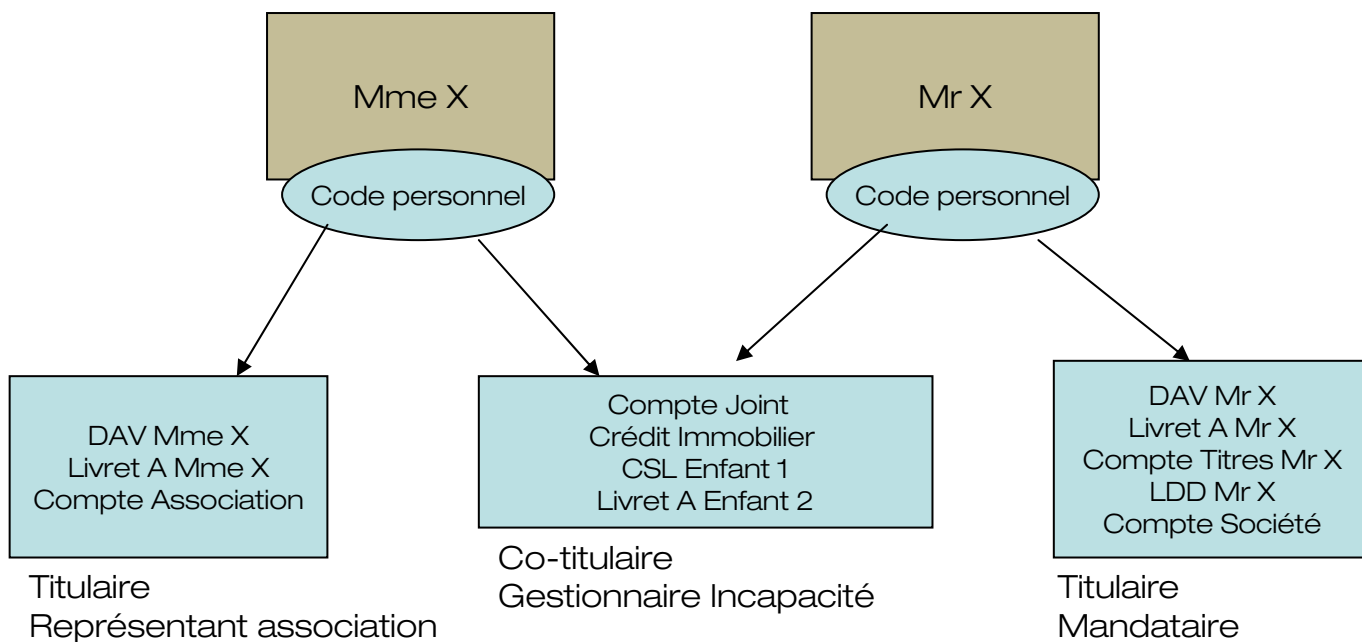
Mme X

Code personnel

Mr X

Code personnel

DAV Mme X
Livret A Mme X
Compte Association

Titulaire
Représentant association

Compte Joint
Crédit Immobilier
CSL Enfant 1
Livret A Enfant 2

Co-titulaire
Gestionnaire Incapacité

DAV Mr X
Livret A Mr X
Compte Titres Mr X
LDD Mr X
Compte Société

Titulaire
Mandataire